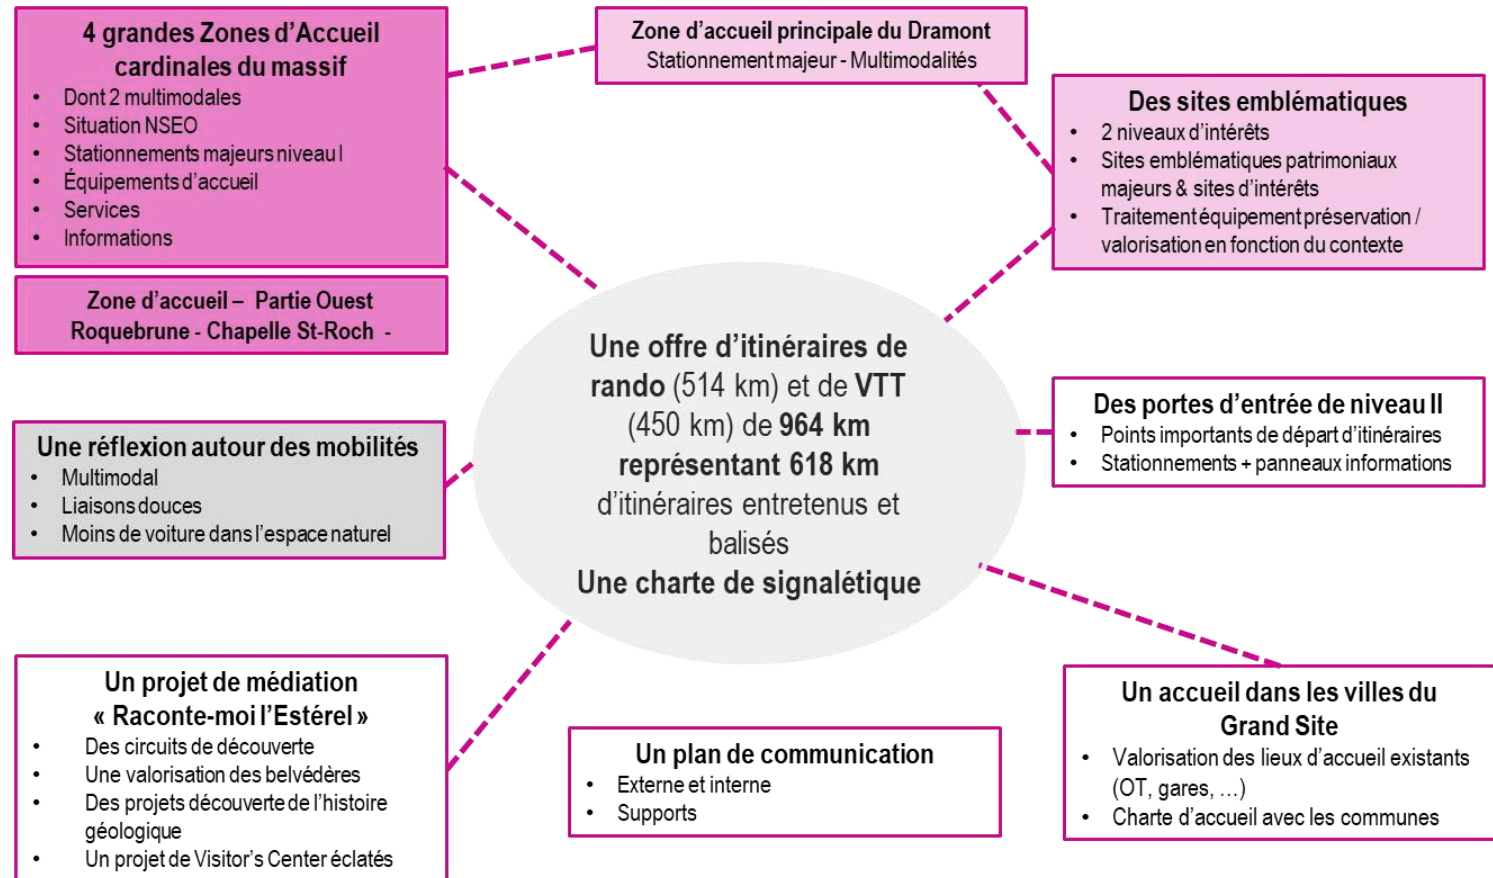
4 grandes Zones d’Accueil cardinales du massif
- Dont 2 multimodales
- Situation NSEO
- Stationnements majeurs niveau I
- Équipements d’accueil
- Services
- Informations

Zone d’accueil principale du Dramont
Stationnement majeur - Multimodalités

Des sites emblématiques
- 2 niveaux d’intérêts
- Sites emblématiques patrimoniaux majeurs & sites d’intérêts
- Traitement équipement préservation / valorisation en fonction du contexte

Zone d’accueil – Partie Ouest
Roquebrune - Chapelle St-Roch -

Une offre d’itinéraires de rando (514 km) et de VTT (450 km) de 964 km représentant 618 km d’itinéraires entretenus et balisés
Une charte de signalétique

Des portes d’entrée de niveau II
- Points importants de départ d’itinéraires
- Stationnements + panneaux informations

Une réflexion autour des mobilités
- Multimodal
- Liaisons douces
- Moins de voiture dans l’espace naturel

Un projet de médiation « Raconte-moi l’Estérel »
- Des circuits de découverte
- Une valorisation des belvédères
- Des projets découverte de l’histoire géologique
- Un projet de Visitor’s Center éclatés

Un plan de communication
- Externe et interne
- Supports

Un accueil dans les villes du Grand Site
- Valorisation des lieux d’accueil existants (OT, gares, …)
- Charte d’accueil avec les communes